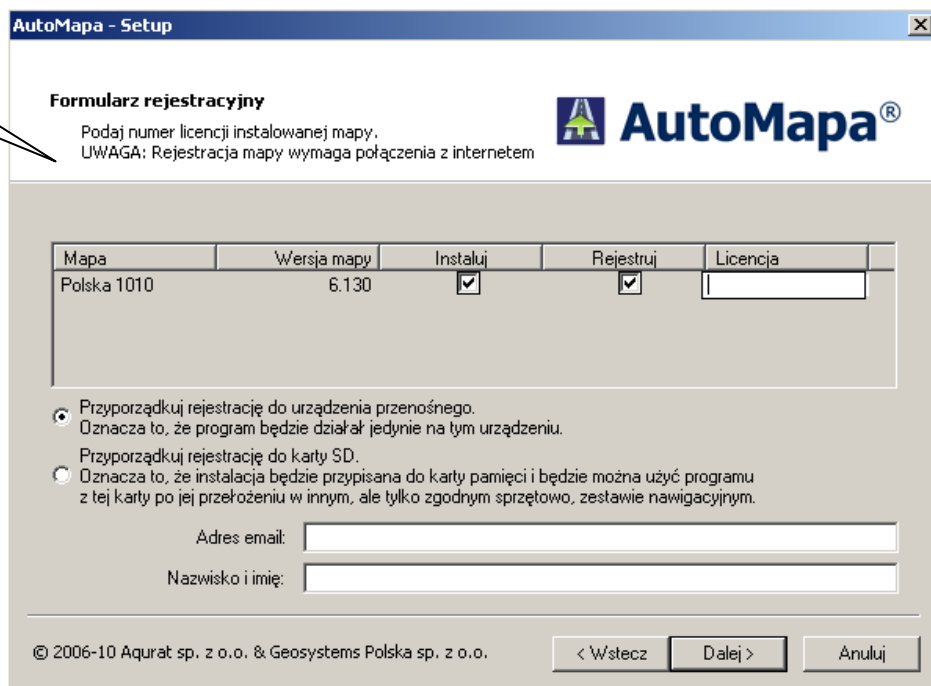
AutoMapa - Setup

Formularz rejestracyjny

Podaj numer licencji instalowanej mapy.
UWAGA: Rejestracja mapy wymaga połączenia z internetem

AutoMapa®

| Mapa | Wersja mapy | Instaluj | Rejestruj | Licencja |
|---|---|---|---|---|
| Polska 1010 | 6.130 | ☑ | ☑ | |

Przyporządkuj rejestrację do urządzenia przenośnego.
Oznacza to, że program będzie działał jedynie na tym urządzeniu.

Przyporządkuj rejestrację do karty SD.
Oznacza to, że instalacja będzie przypisana do karty pamięci i będzie można użyć programu z tej karty po jej przełożeniu w innym, ale tylko zgodnym sprzętowo, zestawie nawigacyjnym.

Adres email:

Nazwisko i imię:

© 2006-10 Aqurat sp. z o.o. & Geosystems Polska sp. z o.o.

< Wstecz

Dalej >

Anuluj